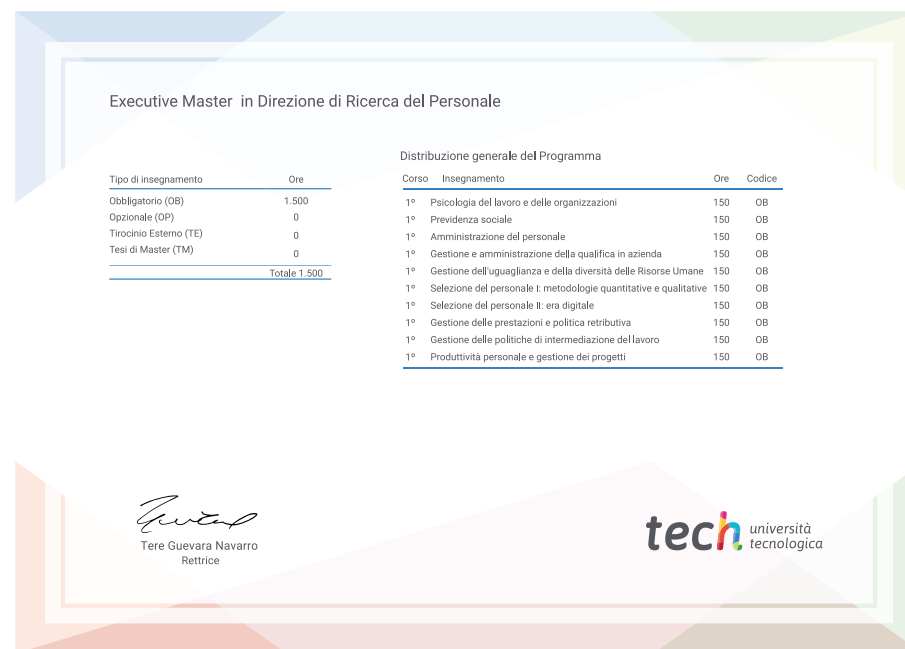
Executive Master in Direzione di Ricerca del Personale

| Tipo di insegnamento | Ore |
|---|---|
| Obbligatorio (OB) | 1.500 |
| Opzionale (OP) | 0 |
| Tirocinio Esterno (TE) | 0 |
| Tesi di Master (TM) | 0 |
| | Totale 1.500 |

Distribuzione generale del Programma

| Corso | Insegnamento | Ore | Codice |
|---|---|---|---|
| 1° | Psicologia del lavoro e delle organizzazioni | 150 | OB |
| 1° | Previdenza sociale | 150 | OB |
| 1° | Amministrazione del personale | 150 | OB |
| 1° | Gestione e amministrazione della qualifica in azienda | 150 | OB |
| 1° | Gestione dell'uguaglianza e della diversità delle Risorse Umane | 150 | OB |
| 1° | Selezione del personale I: metodologie quantitative e qualitative | 150 | OB |
| 1° | Selezione del personale II: era digitale | 150 | OB |
| 1° | Gestione delle prestazioni e politica retributiva | 150 | OB |
| 1° | Gestione delle politiche di intermediazione del lavoro | 150 | OB |
| 1° | Produttività personale e gestione dei progetti | 150 | OB |

Tere Guevara Navarro
Rettrice

tech università tecnologica